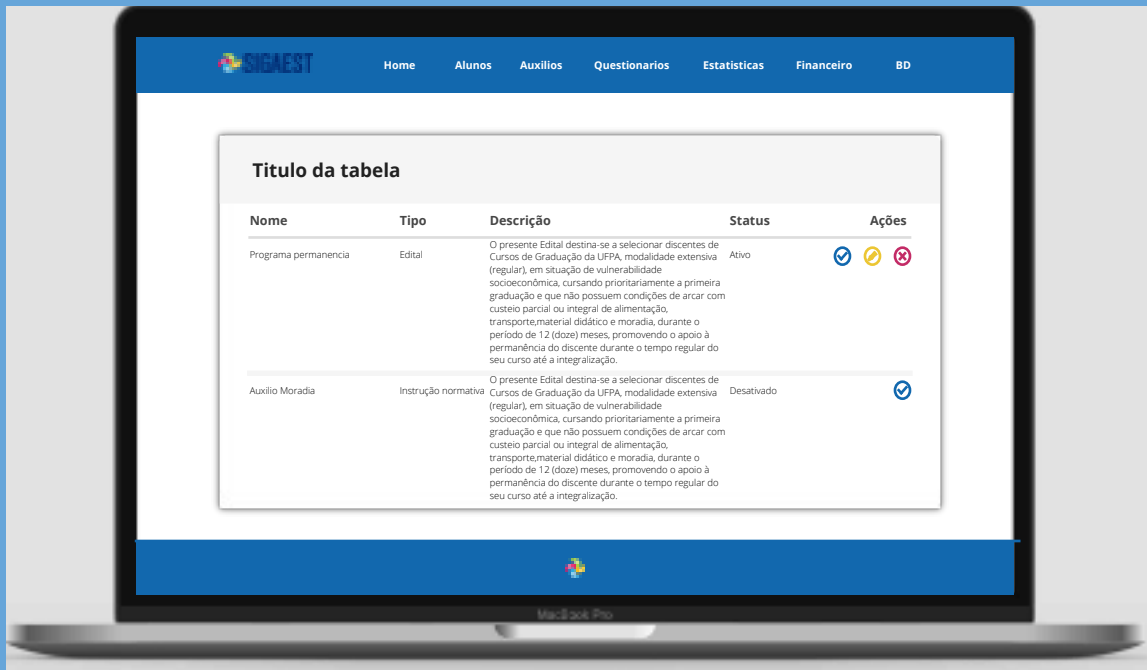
SIGAEST

Home Alunos Auxilios Questionarios Estatisticas Financeiro BD

Titulo da tabela

| Nome | Tipo | Descrição | Status | Ações |
|---|---|---|---|---|
| Programa permanencia | Edital | O presente Edital destina-se a selecionar discentes de Cursos de Graduação da UFPA, modalidade extensiva (regular), em situação de vulnerabilidade socioeconômica, cursando prioritariamente a primeira graduação e que não possuem condições de arcar com custeio parcial ou integral de alimentação, transporte,material didático e moradia, durante o período de 12 (doze) meses, promovendo o apoio à permanência do discente durante o tempo regular do seu curso até a integralização. | Ativo | |
| Auxilio Moradia | Instrução normativa | O presente Edital destina-se a selecionar discentes de Cursos de Graduação da UFPA, modalidade extensiva (regular), em situação de vulnerabilidade socioeconômica, cursando prioritariamente a primeira graduação e que não possuem condições de arcar com custeio parcial ou integral de alimentação, transporte,material didático e moradia, durante o período de 12 (doze) meses, promovendo o apoio à permanência do discente durante o tempo regular do seu curso até a integralização. | Desativado | |

MacBook Pro